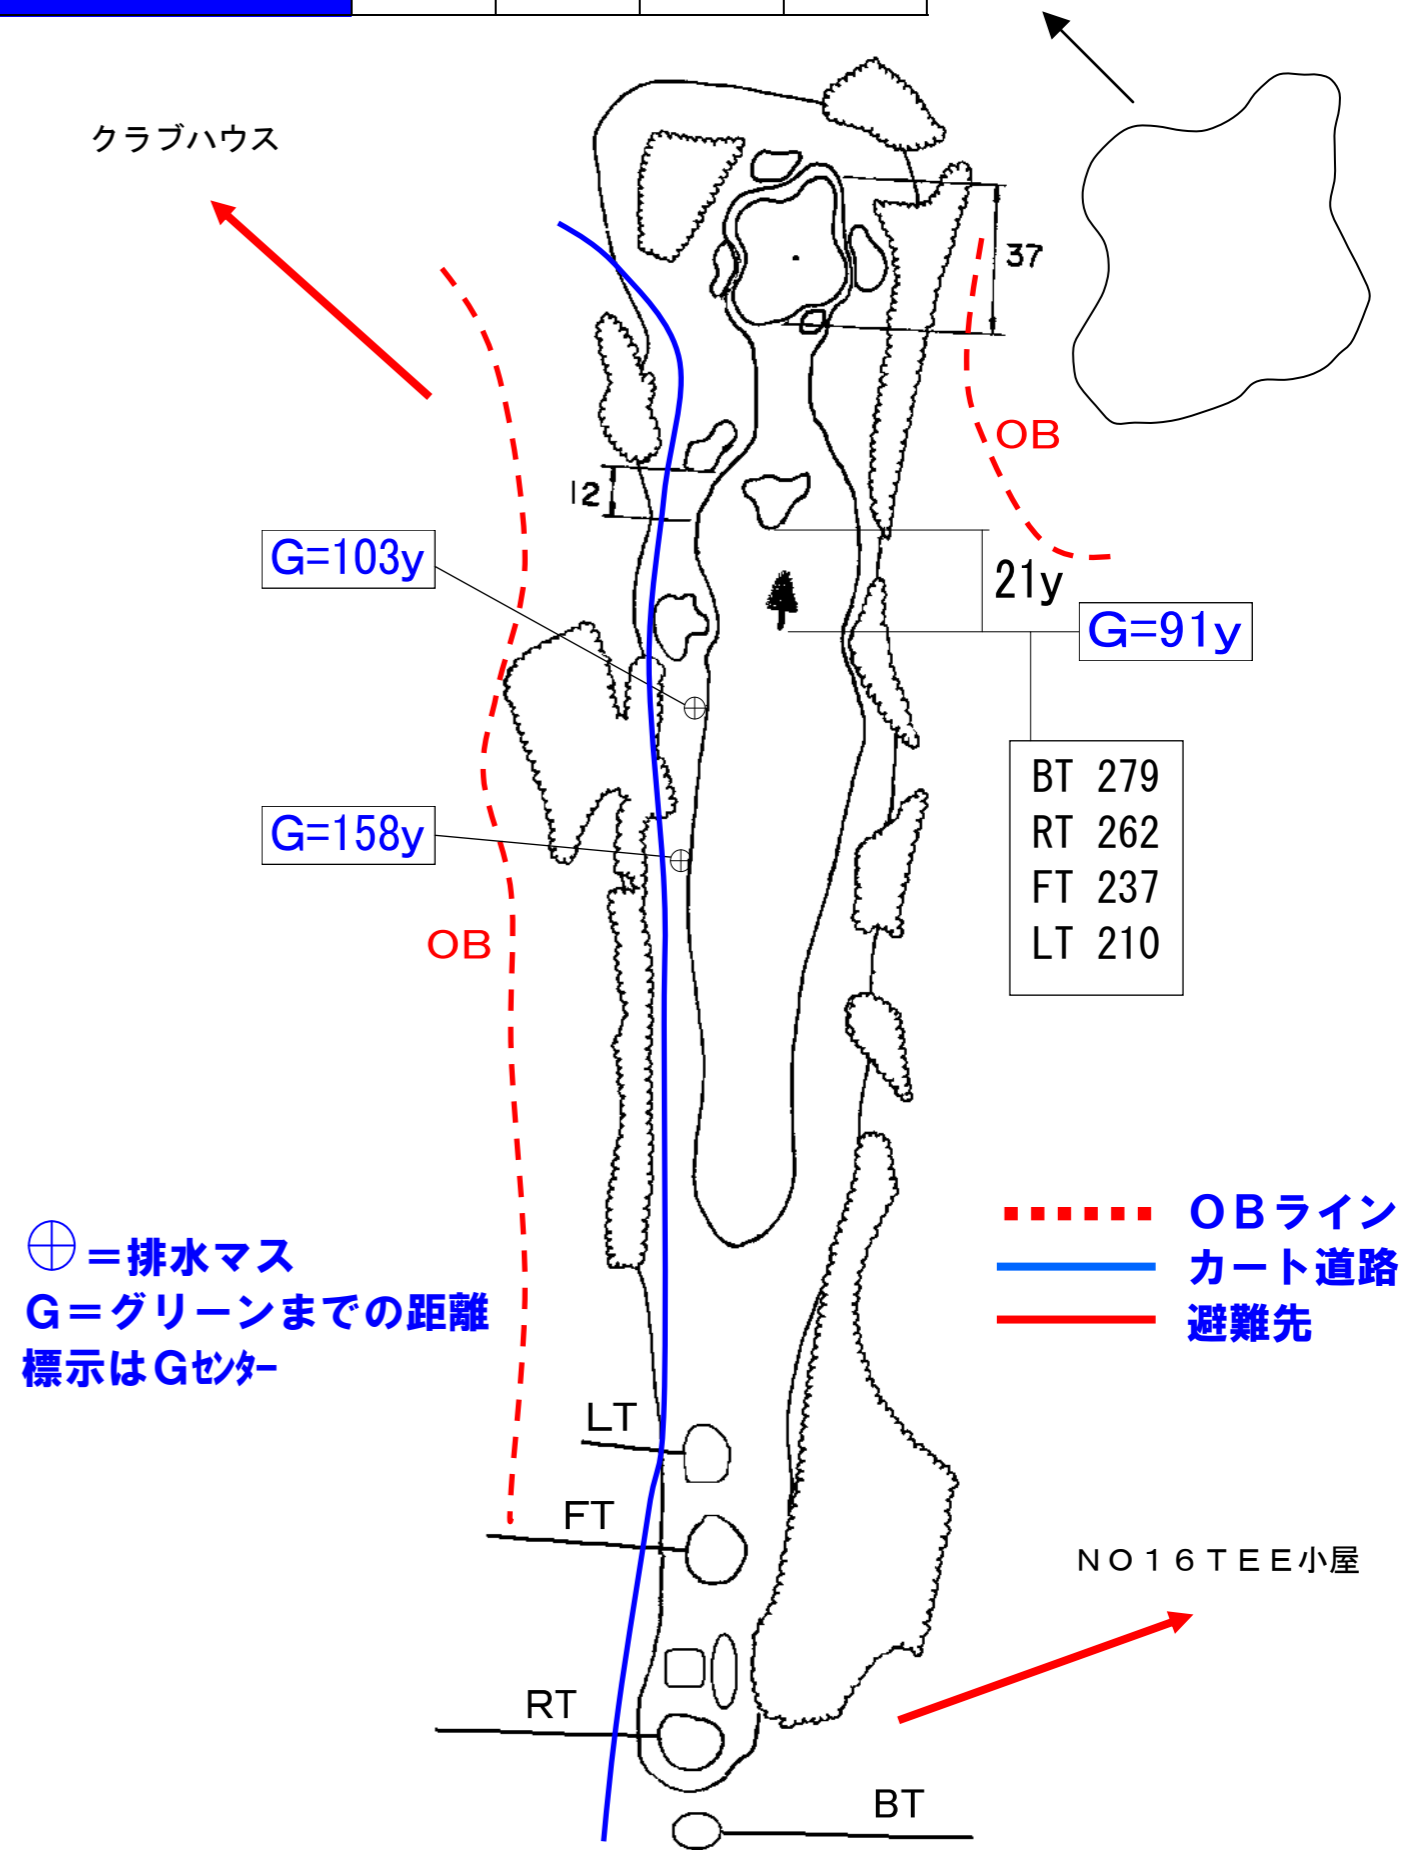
クラブハウス

37

OB

12

21y

G=103y

G=91y

| BT | 279 |
|---|---|
| RT | 262 |
| FT | 237 |
| LT | 210 |

G=158y

OB

$\oplus$ ＝排水マス
G＝グリーンまでの距離
標示はGｾﾝﾀｰ

ＯＢライン
カート道路
避難先

LT

FT

ＮＯ１６ＴＥＥ小屋

RT

BT